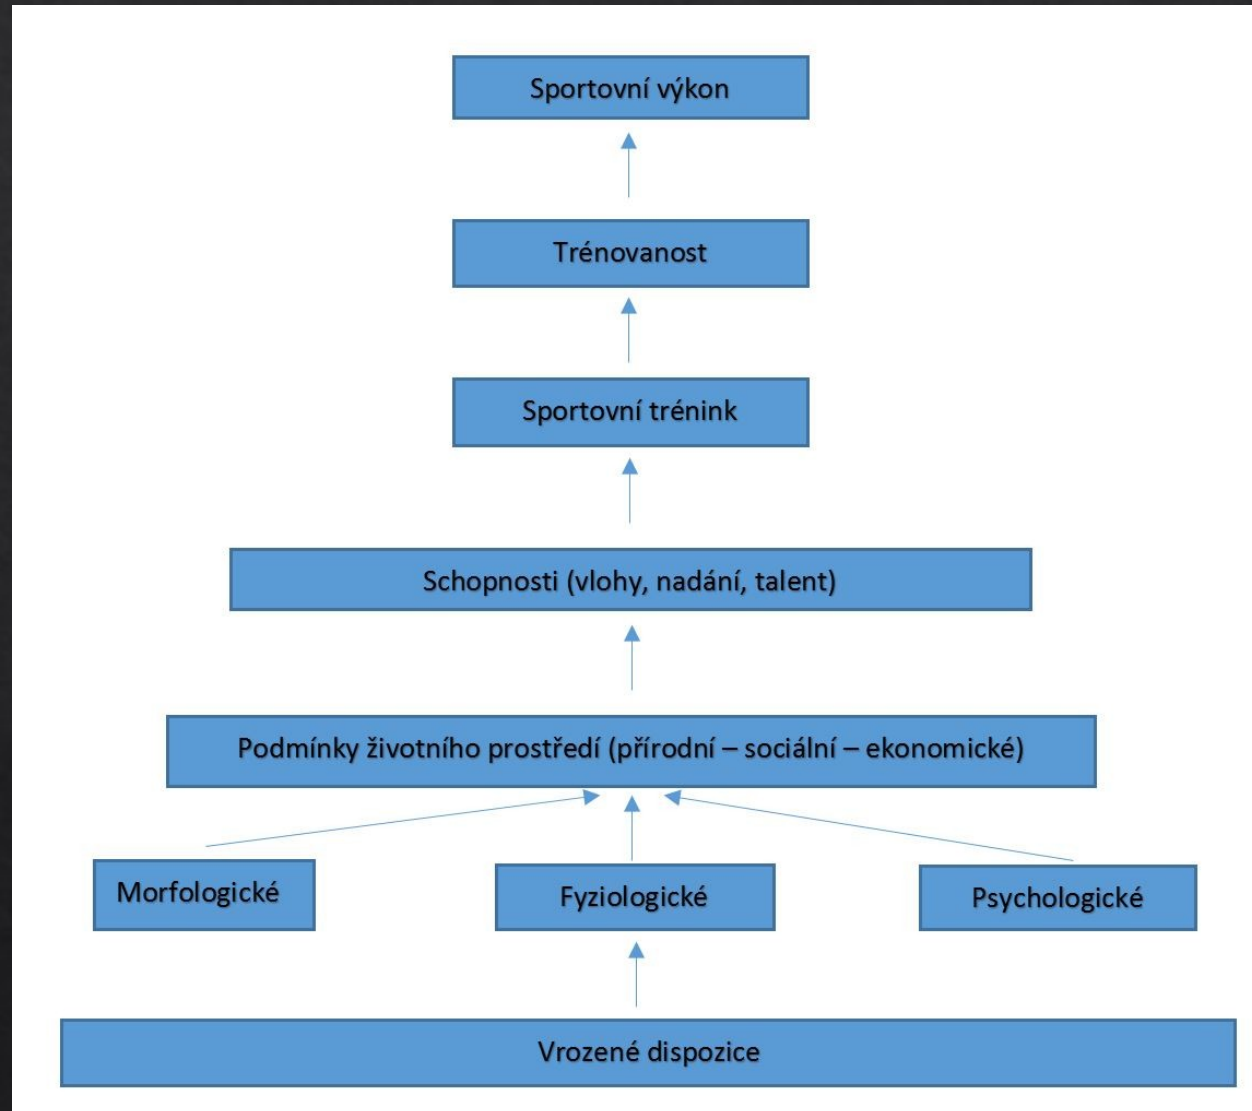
Sportovní výkon

Trénovanost

Sportovní trénink

Schopnosti (vlohy, nadání, talent)

Podmínky životního prostředí (přírodní – sociální – ekonomické)

Morfologické

Fyziologické

Psychologické

Vrozené dispozice